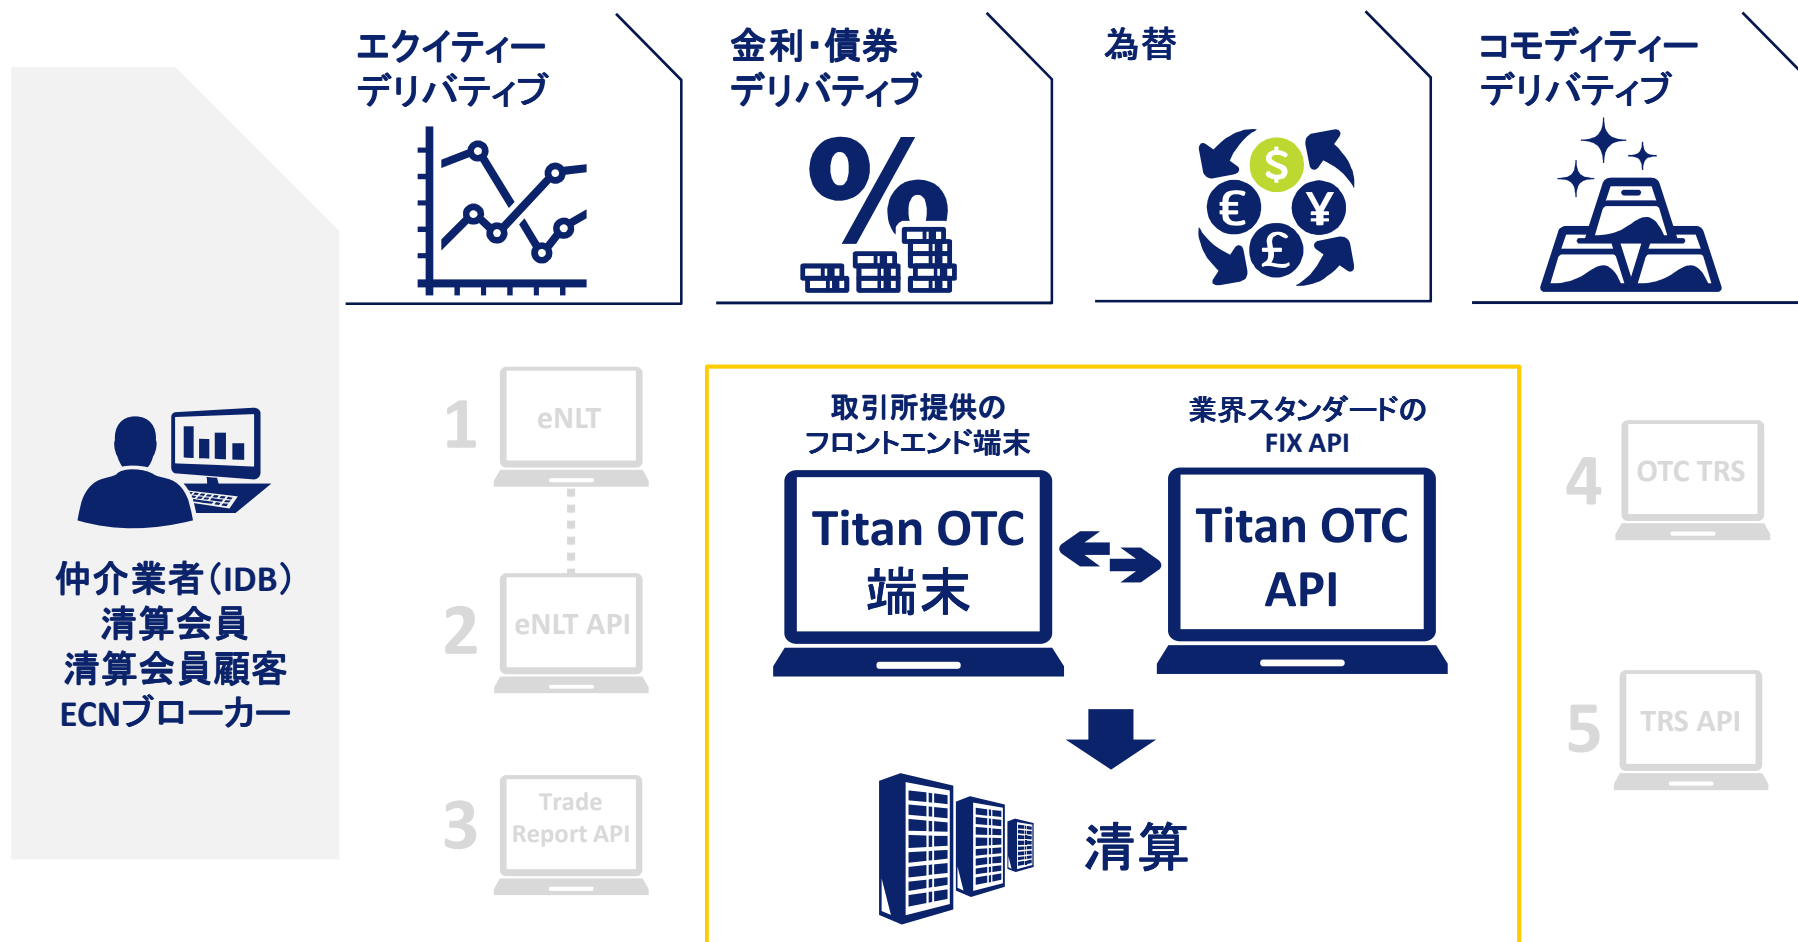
エクイティー
デリバティブ

金利・債券
デリバティブ

為替

コモディティー
デリバティブ

$

€

¥

£

仲介業者(IDB)
清算会員
清算会員顧客
ECNブローカー

1

eNLT

2

eNLT API

3

Trade
Report API

取引所提供の
フロントエンド端末

Titan OTC
端末

業界スタンダードの
FIX API

Titan OTC
API

清算

4

OTC TRS

5

TRS API